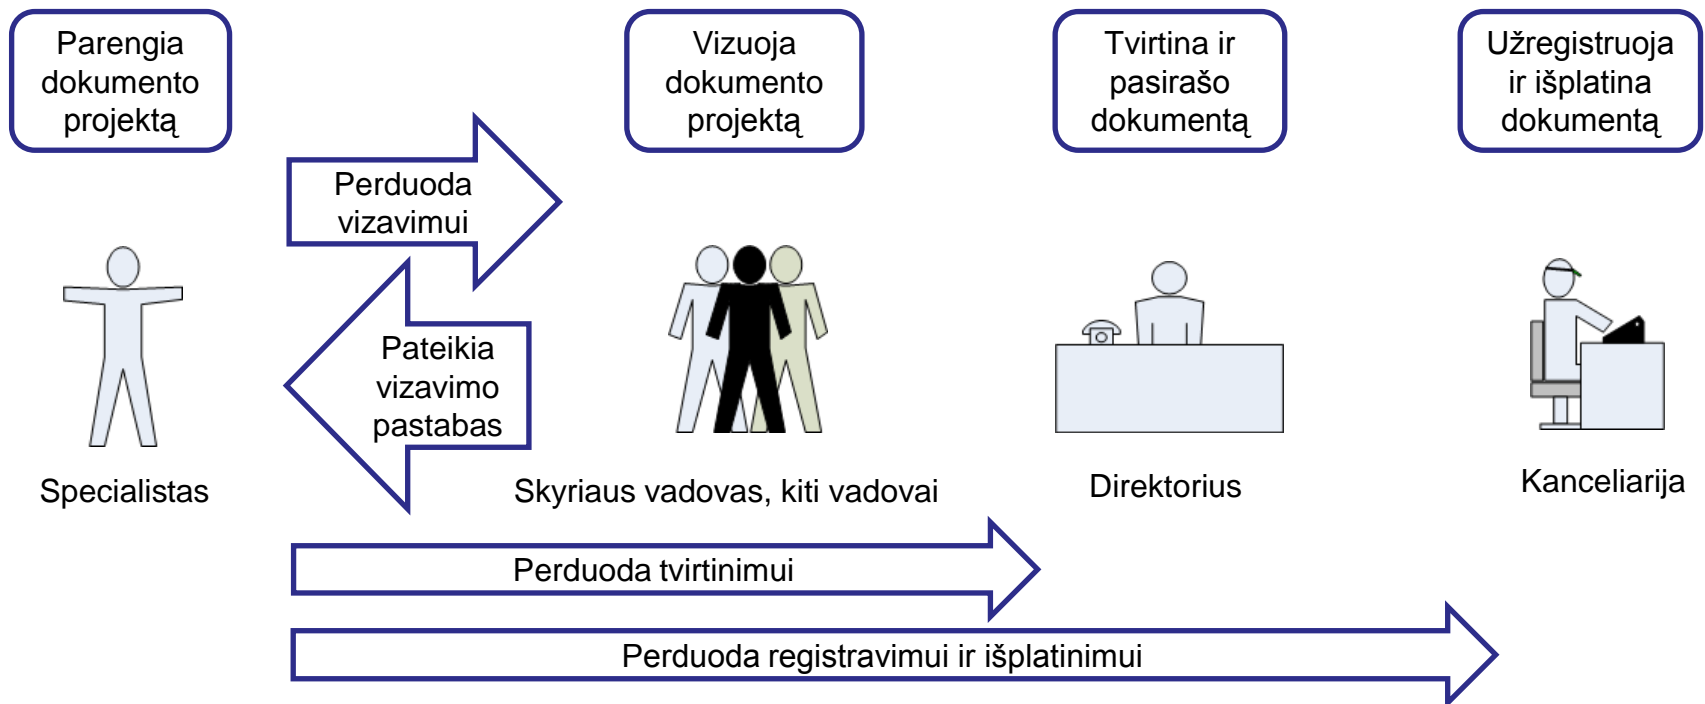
Parengia dokumento projektą

Vizuoja dokumento projektą

Tvirtina ir pasirašo dokumentą

Užregistruoja ir išplatina dokumentą

Perduoda vizavimui

Pateikia vizavimo pastabas

Specialistas

Skyriaus vadovas, kiti vadovai

Direktorius

Kanceliarija

Perduoda tvirtinimui

Perduoda registravimui ir išplatinimui